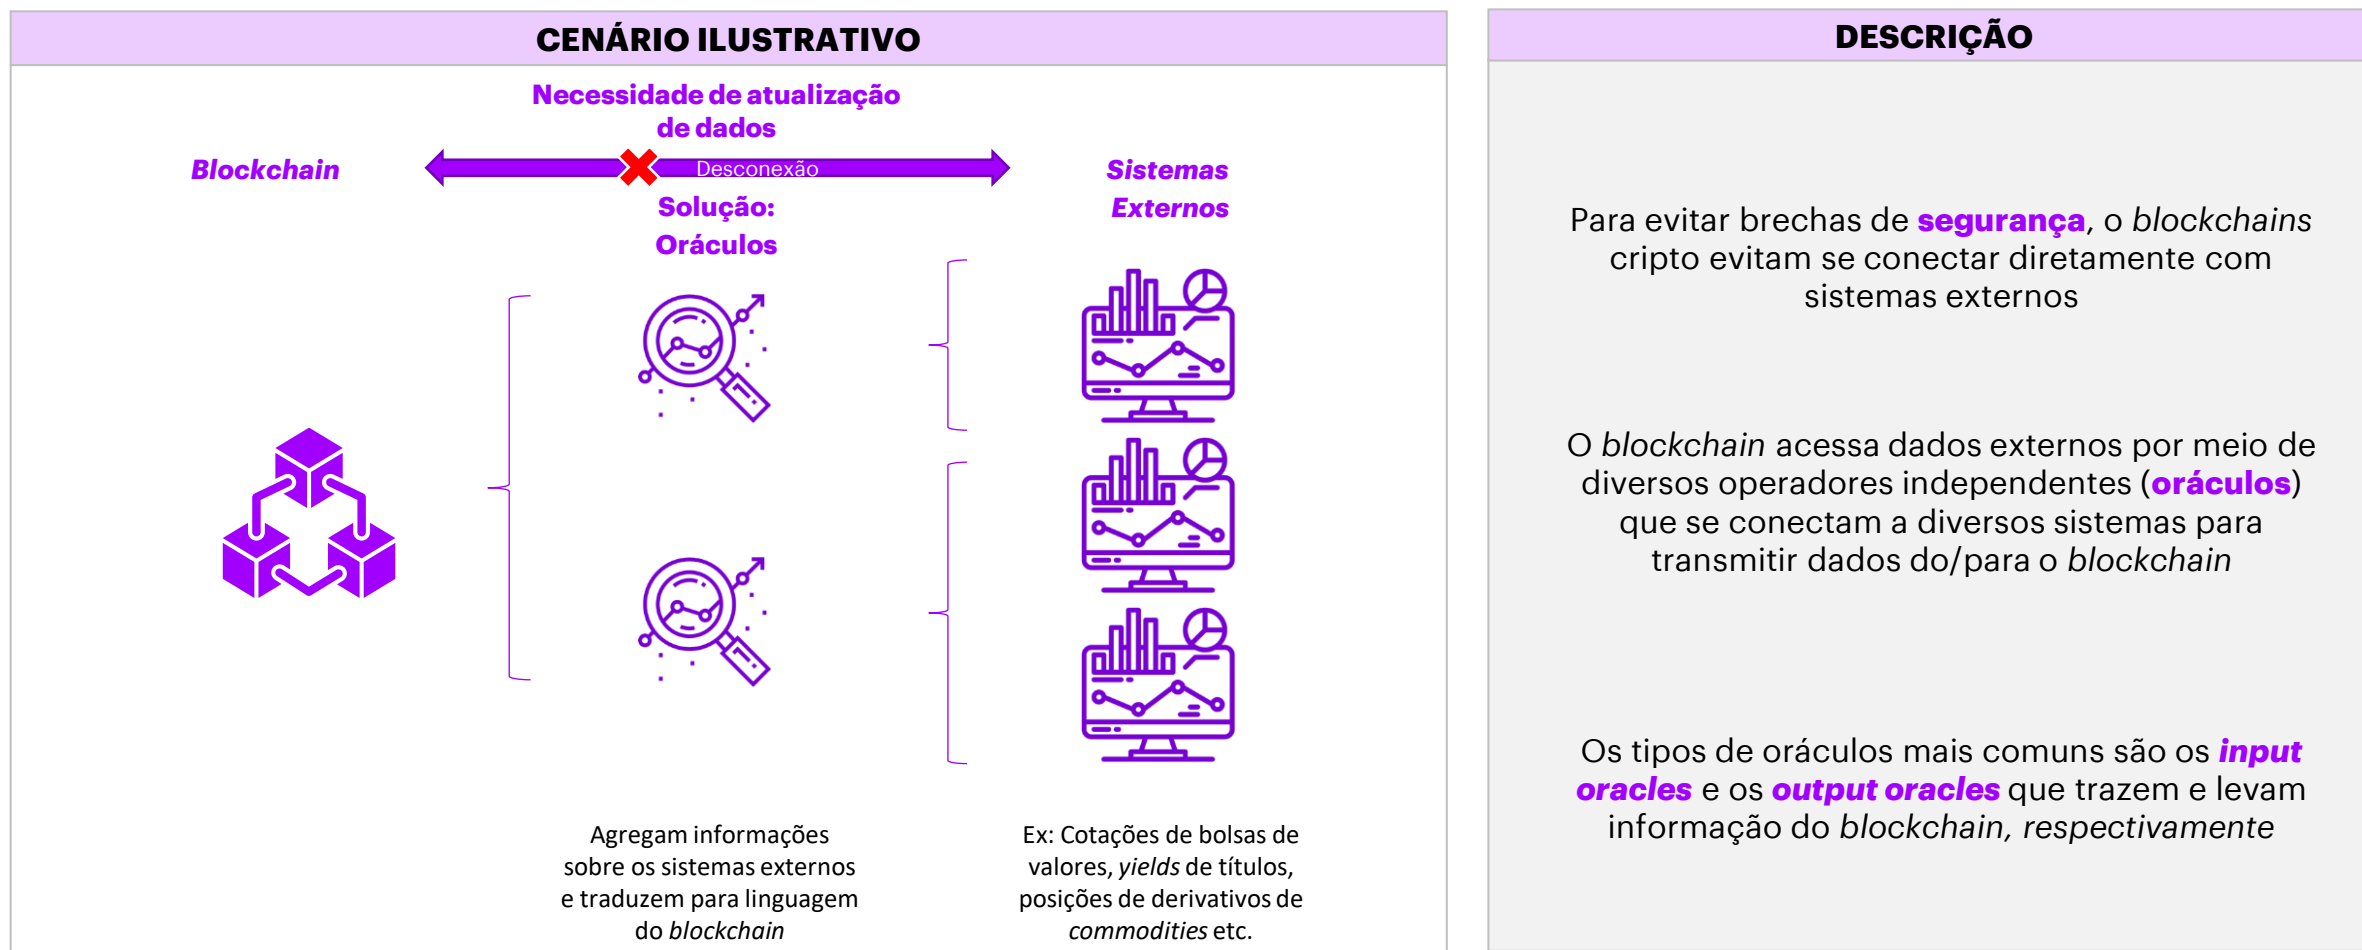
CENÁRIO ILUSTRATIVO

Necessidade de atualização de dados

Blockchain

Desconexão

Sistemas Externos

Solução: Oráculos

Agregam informações sobre os sistemas externos e traduzem para linguagem do *blockchain*

Ex: Cotações de bolsas de valores, *yields* de títulos, posições de derivativos de *commodities* etc.

DESCRIÇÃO

Para evitar brechas de **segurança**, o *blockchains* cripto evitam se conectar diretamente com sistemas externos

O *blockchain* acessa dados externos por meio de diversos operadores independentes (**oráculos**) que se conectam a diversos sistemas para transmitir dados do/para o *blockchain*

Os tipos de oráculos mais comuns são os ***input oracles*** e os ***output oracles*** que trazem e levam informação do *blockchain, respectivamente*